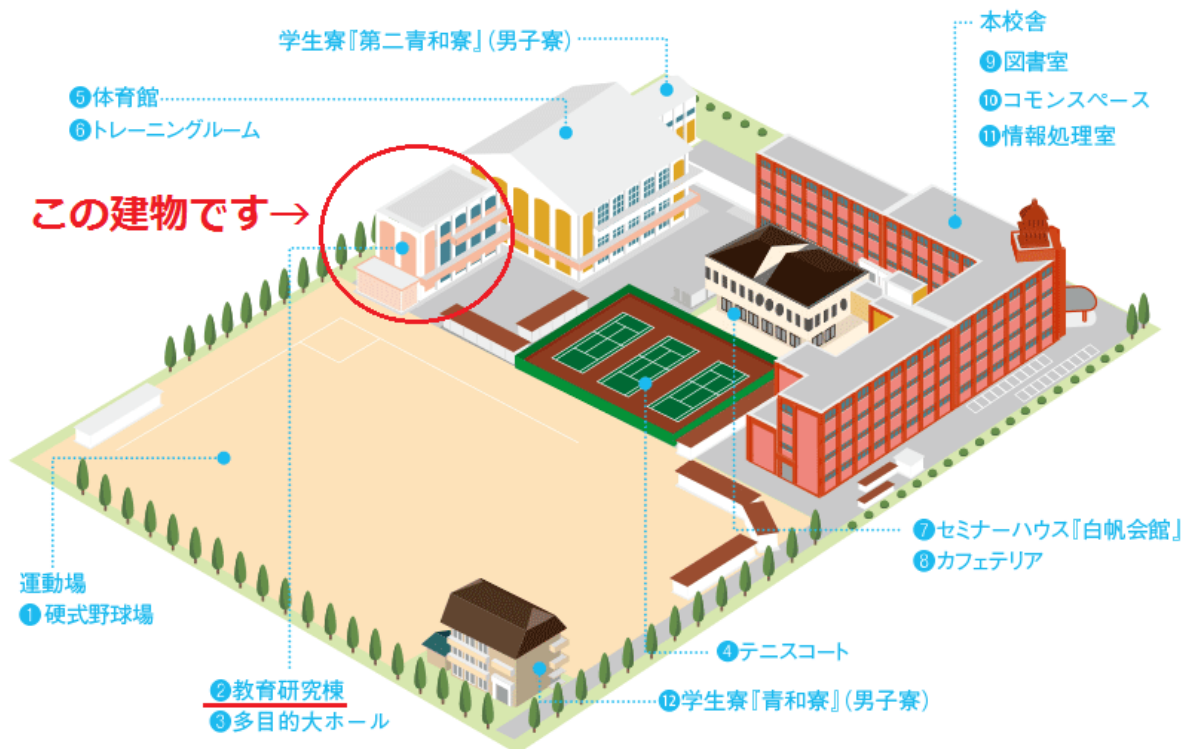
学生寮『第二青和寮』(男子寮)

⑤体育館
⑥トレーニングルーム

この建物です→

本校舎
⑨図書室
⑩コモンスペース
⑪情報処理室

⑦セミナーハウス『白帆会館』
⑧カフェテリア

運動場
①硬式野球場

④テニスコート

②教育研究棟
③多目的大ホール

⑫学生寮『青和寮』(男子寮)